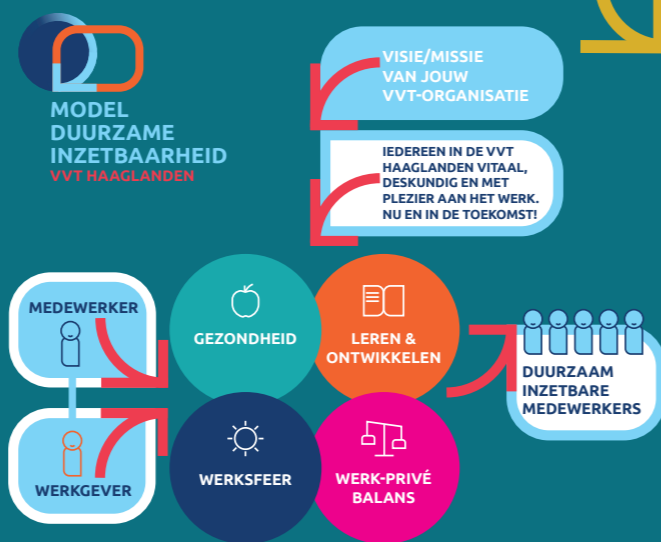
MODEL DUURZAME INZETBAARHEID
VVT HAAGLANDEN

VISIE/MISSIE VAN JOUW VVT-ORGANISATIE

IEDEREEN IN DE VVT HAAGLANDEN VITAAL, DESKUNDIG EN MET PLEZIER AAN HET WERK. NU EN IN DE TOEKOMST!

MEDEWERKER

WERKGEVER

GEZONDHEID

LEREN & ONTWIKKELEN

WERKSFEER

WERK-PRIVÉ BALANS

DUURZAAM INZETBARE MEDEWERKERS